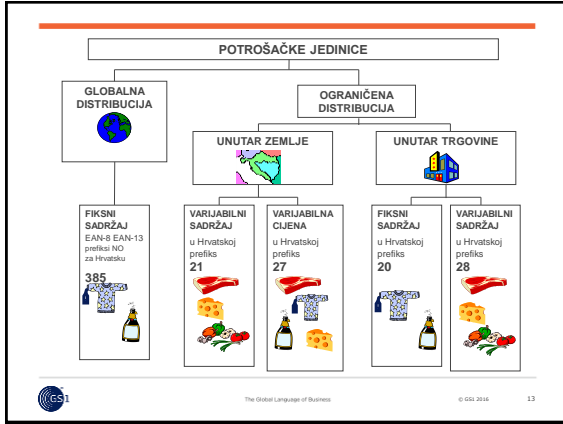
POTROŠAČKE JEDINICE

GLOBALNA DISTRIBUCIJA

OGRANIČENA DISTRIBUCIJA

UNUTAR ZEMLJE

UNUTAR TRGOVINE

FIKSNI SADRŽAJ
EAN-8 EAN-13
prefiksi NO za Hrvatsku
385

VARIJABILNI SADRŽAJ
u Hrvatskoj prefiks
21

VARIJABILNA CIJENA
u Hrvatskoj prefiks
27

FIKSNI SADRŽAJ
u Hrvatskoj prefiks
20

VARIJABILNI SADRŽAJ
u Hrvatskoj prefiks
28

GS1

The Global Language of Business

© GS1 2016

13